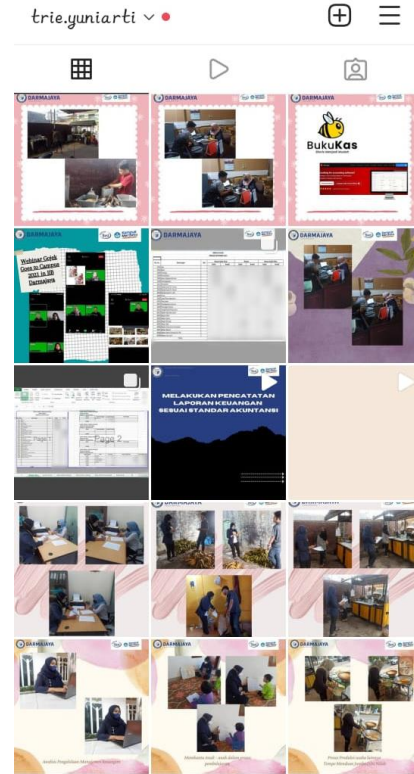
trie.yuniarti

DARMAJAYA

DARMAJAYA

DARMAJAYA

BukuKas

DARMAJAYA

Webinar Gojek Goes to Campus 2021 in IIB Darmajaya

DARMAJAYA

DARMAJAYA

Page 1

Page 2

MELAKUKAN PENCATATAN LAPORAN KEUANGAN SESUAI STANDAR AKUNTANSI

DARMAJAYA

DARMAJAYA

DARMAJAYA

DARMAJAYA

DARMAJAYA

DARMAJAYA